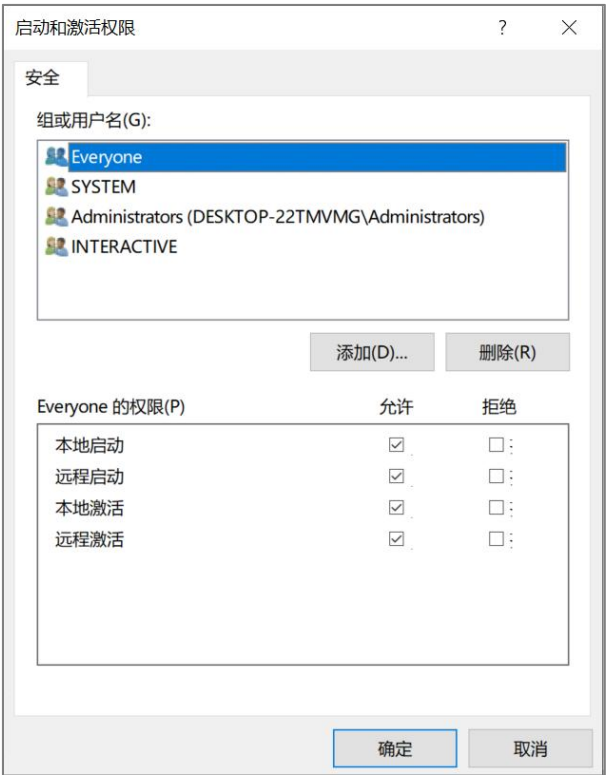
启动和激活权限

?

安全

组或用户名(G):

Everyone
SYSTEM
Administrators (DESKTOP-22TMVMG\Administrators)
INTERACTIVE

添加(D)...

删除(R)

| Everyone 的权限(P) | 允许 | 拒绝 |
|---|---|---|
| 本地启动 | ☑ | ☐ |
| 远程启动 | ☑ | ☐ |
| 本地激活 | ☑ | ☐ |
| 远程激活 | ☑ | ☐ |

确定

取消